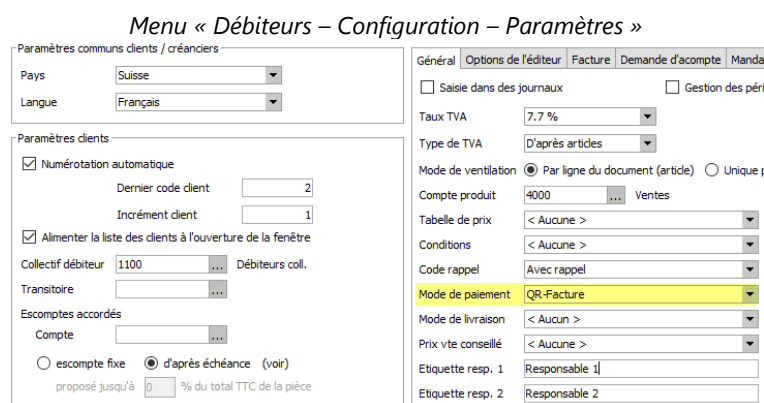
Menu « Débiteurs – Configuration – Paramètres »

Paramètres communs clients / créanciers

Pays Suisse

Langue Français

Paramètres clients

Numérotation automatique

Dernier code client 2

Incrément client 1

Alimenter la liste des clients à l'ouverture de la fenêtre

Collectif débiteur 1100 ... Débiteurs coll.

Transitoire ...

Escomptes accordés

Compte ...

escompte fixe d'après échéance (voir)

proposé jusqu'à 0 % du total TTC de la pièce

Général | Options de l'éditeur | Facture | Demande d'acompte | Manda

Saisie dans des journaux

Gestion des péri

Taux TVA 7.7 %

Type de TVA D'après articles

Mode de ventilation Par ligne du document (article) Unique p

Compte produit 4000 ... Ventes

Tabelle de prix < Aucune >

Conditions < Aucune >

Code rappel Avec rappel

Mode de paiement QR-Facture

Mode de livraison < Aucun >

Prix vte conseillé < Aucune >

Etiquette resp. 1 Responsable 1

Etiquette resp. 2 Responsable 2